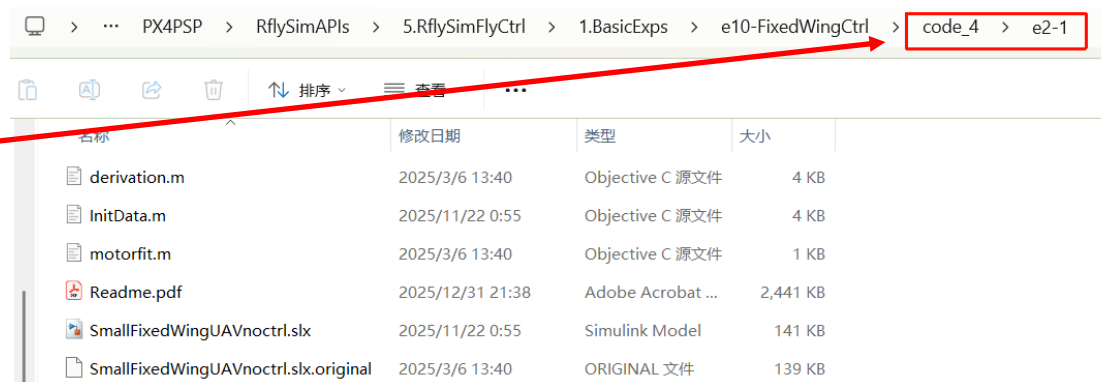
> ··· PX4PSP > RflySimAPIs > 5.RflySimFlyCtrl > 1.BasicExps > e10-FixedWingCtrl > code_4 > e2-1

排序 查看 ···

| 名称 | 修改日期 | 类型 | 大小 |
|---|---|---|---|
| derivation.m | 2025/3/6 13:40 | Objective C 源文件 | 4 KB |
| InitData.m | 2025/11/22 0:55 | Objective C 源文件 | 4 KB |
| motorfit.m | 2025/3/6 13:40 | Objective C 源文件 | 1 KB |
| Readme.pdf | 2025/12/31 21:38 | Adobe Acrobat ... | 2,441 KB |
| SmallFixedWingUAVnoctrl.slx | 2025/11/22 0:55 | Simulink Model | 141 KB |
| SmallFixedWingUAVnoctrl.slx.original | 2025/3/6 13:40 | ORIGINAL 文件 | 139 KB |